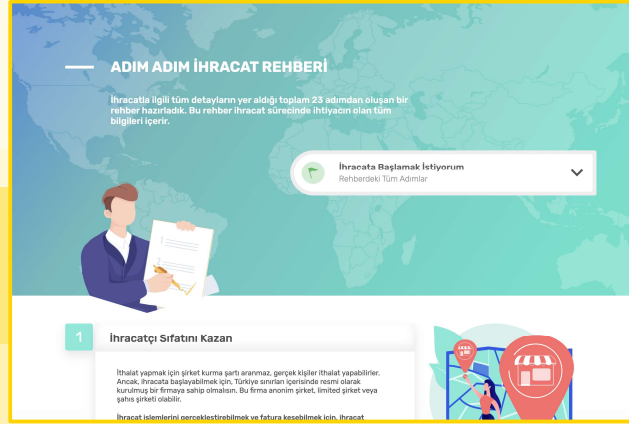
ADIM ADIM İHRACAT REHBERİ

İhracatla ilgili tüm detayların yer aldığı toplam 23 adımdan oluşan bir rehber hazırladık. Bu rehber ihracat sürecinde ihtiyacın olan tüm bilgileri içerir.

İhracata Başlamak İstiyorum
Rehberdeki Tüm Adımlar

1 İhracatçı Sıfatını Kazan

İthalat yapmak için şirket kurma şartı aranmaz, gerçek kişiler ithalat yapabilirler. Ancak, ihracata başlayabilmek için, Türkiye sınırları içerisinde resmi olarak kurulmuş bir firmaya sahip olmalısın. Bu firma anonim şirket, limited şirket veya şahıs şirketi olabilir.

İhracat işlemlerini gerçekleştirebilmek ve fatura kesebilmek için, ihracat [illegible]